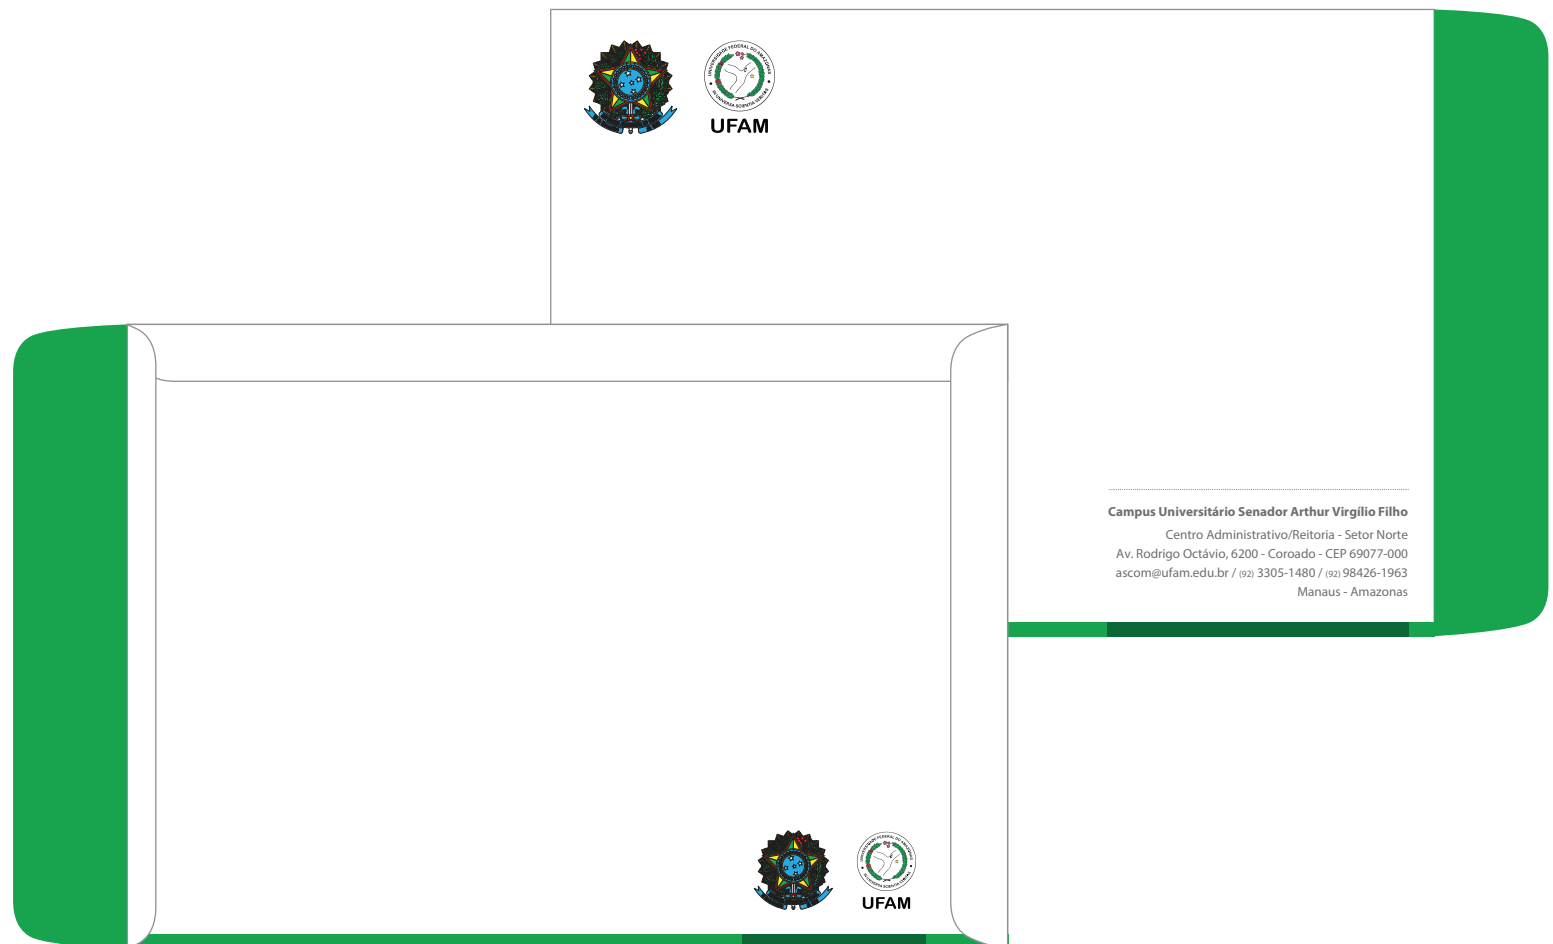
UFAM

Campus Universitário Senador Arthur Virgílio Filho

Centro Administrativo/Reitoria - Setor Norte
Av. Rodrigo Octávio, 6200 - Coroado - CEP 69077-000
ascom@ufam.edu.br / (92) 3305-1480 / (92) 98426-1963
Manaus - Amazonas

UFAM